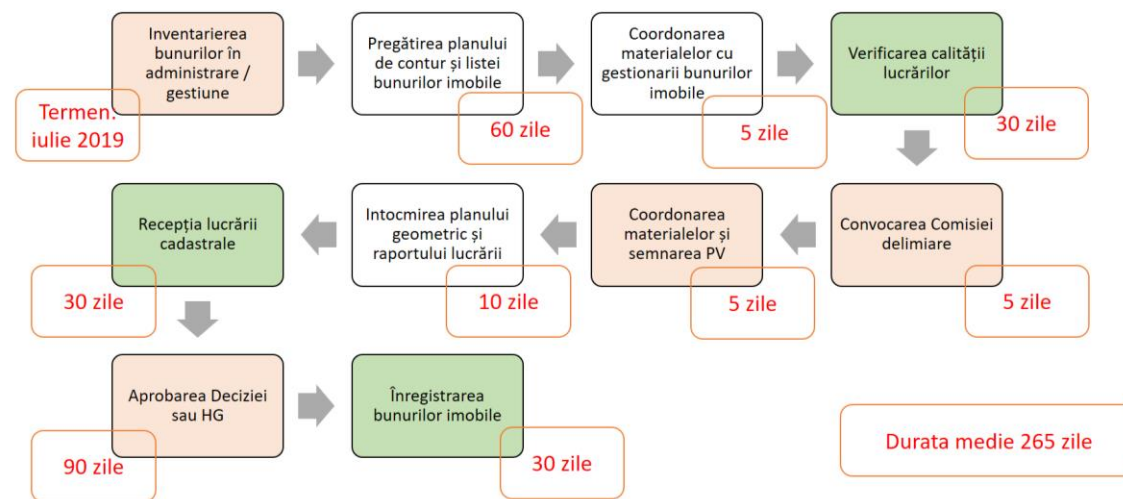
Inventarierea bunurilor în administrare / gestiune

Termen. iulie 2019

Pregătirea planului de contur și listei bunurilor imobile

60 zile

Coordonarea materialelor cu gestionarii bunurilor imobile

5 zile

Verificarea calității lucrărilor

30 zile

Convocarea Comisiei delimiare

5 zile

Coordonarea materialelor și semnarea PV

5 zile

Intocmirea planului geometric și raportului lucrării

10 zile

Recepția lucrării cadastrale

30 zile

Aprobarea Deciziei sau HG

90 zile

Înregistrarea bunurilor imobile

30 zile

Durata medie 265 zile